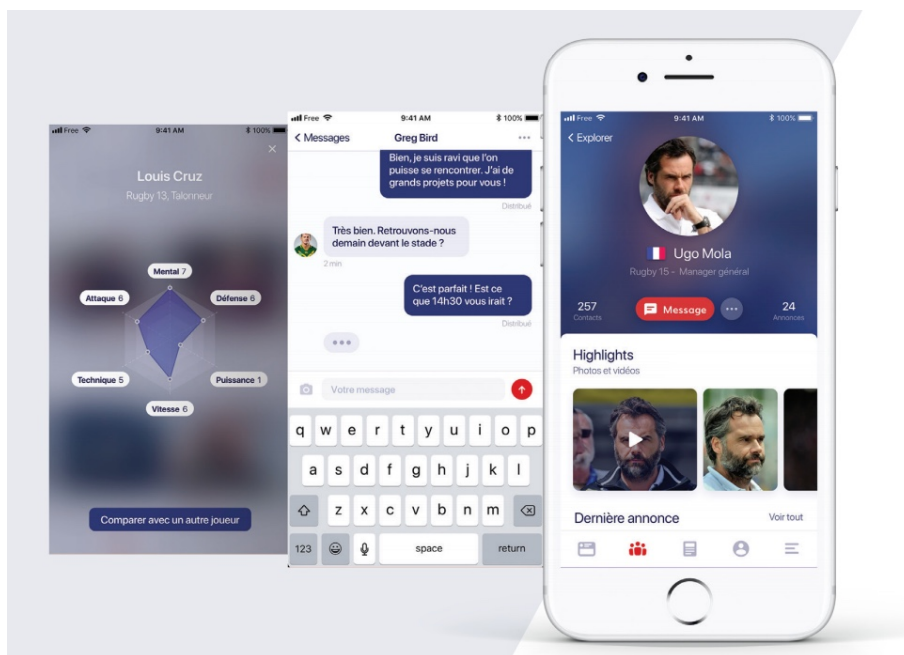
Free 9:41 AM 100%

×

Louis Cruz

Rugby 13, Talonneur

Mental 7

Attaque 6

Défense 6

Technique 5

Puissance 1

Vitesse 6

Comparer avec un autre joueur

Free 9:41 AM 100%

< Messages Greg Bird •••

Bien, je suis ravi que l'on puisse se rencontrer. J'ai de grands projets pour vous !

Distribué

Très bien. Retrouvons-nous demain devant le stade ?

2 min

C'est parfait ! Est ce que 14h30 vous irait ?

Distribué

•••

Votre message

q w e r t y u i o p

a s d f g h j k l

z x c v b n m

123 space return

Free 9:41 AM 100%

< Explorer

Ugo Mola

Rugby 15 - Manager général

257
Contacts

Message

24
Annonces

Highlights

Photos et vidéos

Dernière annonce

Voir tout